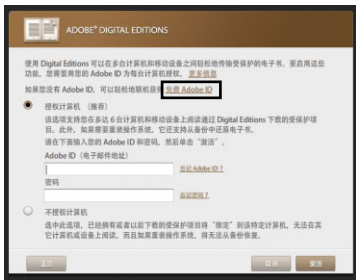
ADOBE® DIGITAL EDITIONS

使用 Digital Editions 可以在多台计算机和移动设备之间轻松地传输受保护的电子书。要启用这项功能，您需要激活您的 Adobe ID 为每台计算机授权。更多信息

如果您没有 Adobe ID，可以轻松地联机获得 免费 Adobe ID

授权计算机 （推荐）

该选项支持您在多达 6 台计算机和移动设备上阅读通过 Digital Editions 下载的受保护项目。此外，如果需要重装操作系统，它还支持从备份中还原电子书。

请在下面输入您的 Adobe ID 和密码，然后单击"激活"。

Adobe ID（电子邮件地址）

忘记 Adobe ID？

密码

忘记密码？

不授权计算机

选中此选项，已拥有或者以后下载的受保护项目将"锁定"到该特定计算机，无法在其它计算机或设备上阅读，并且如果重装操作系统，将无法从备份恢复。

返回

取消

激活